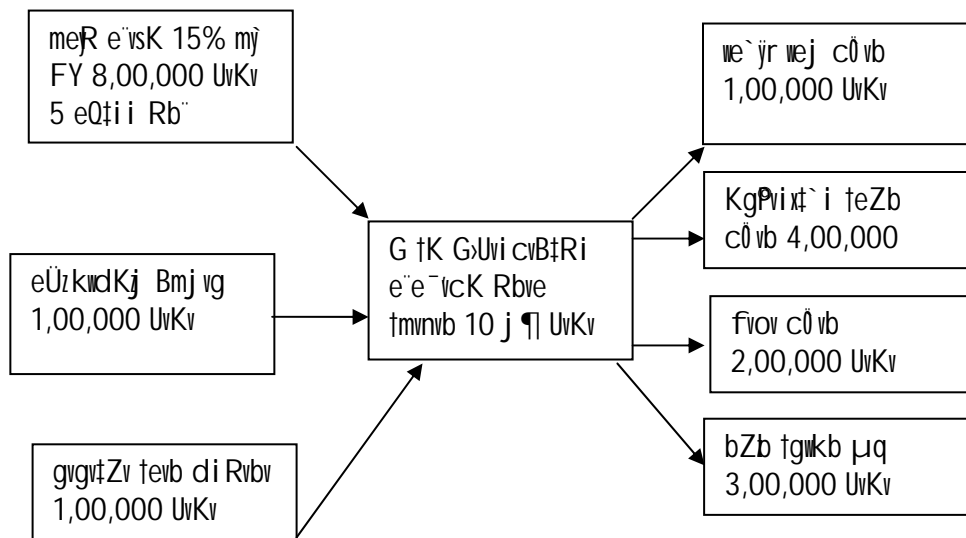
meÿR e¨vsK 15% mỳ
FY 8,00,000 UvKv
5 eQ‡ii Rb¨

eÜzkwdKj Bmjvg
1,00,000 UvKv

gvgv‡Zv †evb dvi Rvbv
1,00,000 UvKv

G †K G›Uvi cvB‡Ri
e¨e¯vcK Rbve
†mvnvb 10 j¶ UvKv

we`ÿr wej cÖ vb
1,00,000 UvKv

Kg©Pvix‡`i †eZb
cÖ vb 4,00,000

fvov cÖ vb
2,00,000 UvKv

bZb †gwkb µq
3,00,000 UvKv